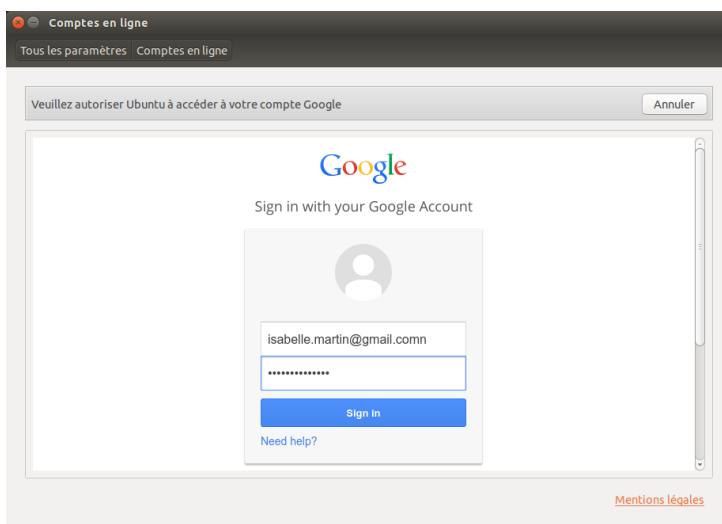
Comptes en ligne

Tous les paramètres | Comptes en ligne

Veuillez autoriser Ubuntu à accéder à votre compte Google

Annuler

Google

Sign in with your Google Account

isabelle.martin@gmail.comn

••••••••••••••

Sign in

Need help?

Mentions légales